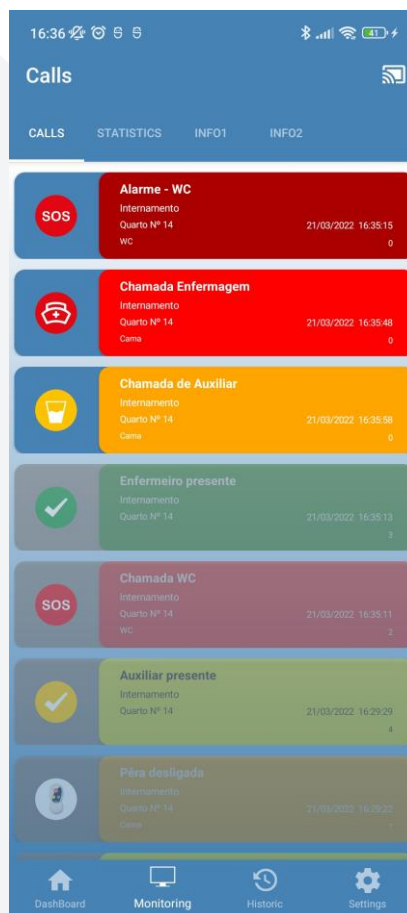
16:36

Calls

CALLS STATISTICS INFO1 INFO2

SOS
Alarme - WC
Internamento
Quarto Nº 14
21/03/2022 16:35:15
WC
0

Chamada Enfermagem
Internamento
Quarto Nº 14
21/03/2022 16:35:48
Cama
0

Chamada de Auxiliar
Internamento
Quarto Nº 14
21/03/2022 16:35:58
Cama
0

Enfermeiro presente
Internamento
Quarto Nº 14
21/03/2022 16:35:13
3

SOS
Chamada WC
Internamento
Quarto Nº 14
21/03/2022 16:35:11
WC
2

Auxiliar presente
Internamento
Quarto Nº 14
21/03/2022 16:29:29
4

Pêra desligada
Internamento
Quarto Nº 14
21/03/2022 16:29:22
Cama
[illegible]

DashBoard Monitoring Historic Settings